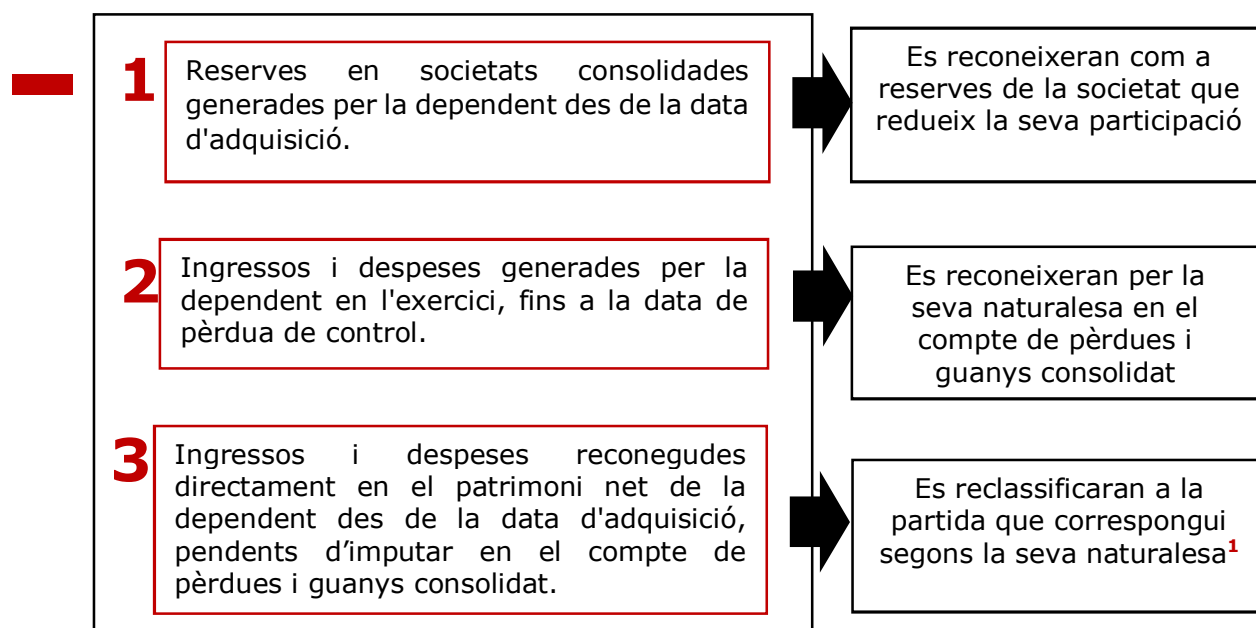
1 Reserves en societats consolidades generades per la dependent des de la data d'adquisició.

Es reconeixeran com a reserves de la societat que redueix la seva participació

2 Ingressos i despeses generades per la dependent en l'exercici, fins a la data de pèrdua de control.

Es reconeixeran per la seva naturalesa en el compte de pèrdues i guanys consolidat

3 Ingressos i despeses reconegudes directament en el patrimoni net de la dependent des de la data d'adquisició, pendents d’imputar en el compte de pèrdues i guanys consolidat.

Es reclassificaran a la partida que correspongui segons la seva naturalesa$^{1}$